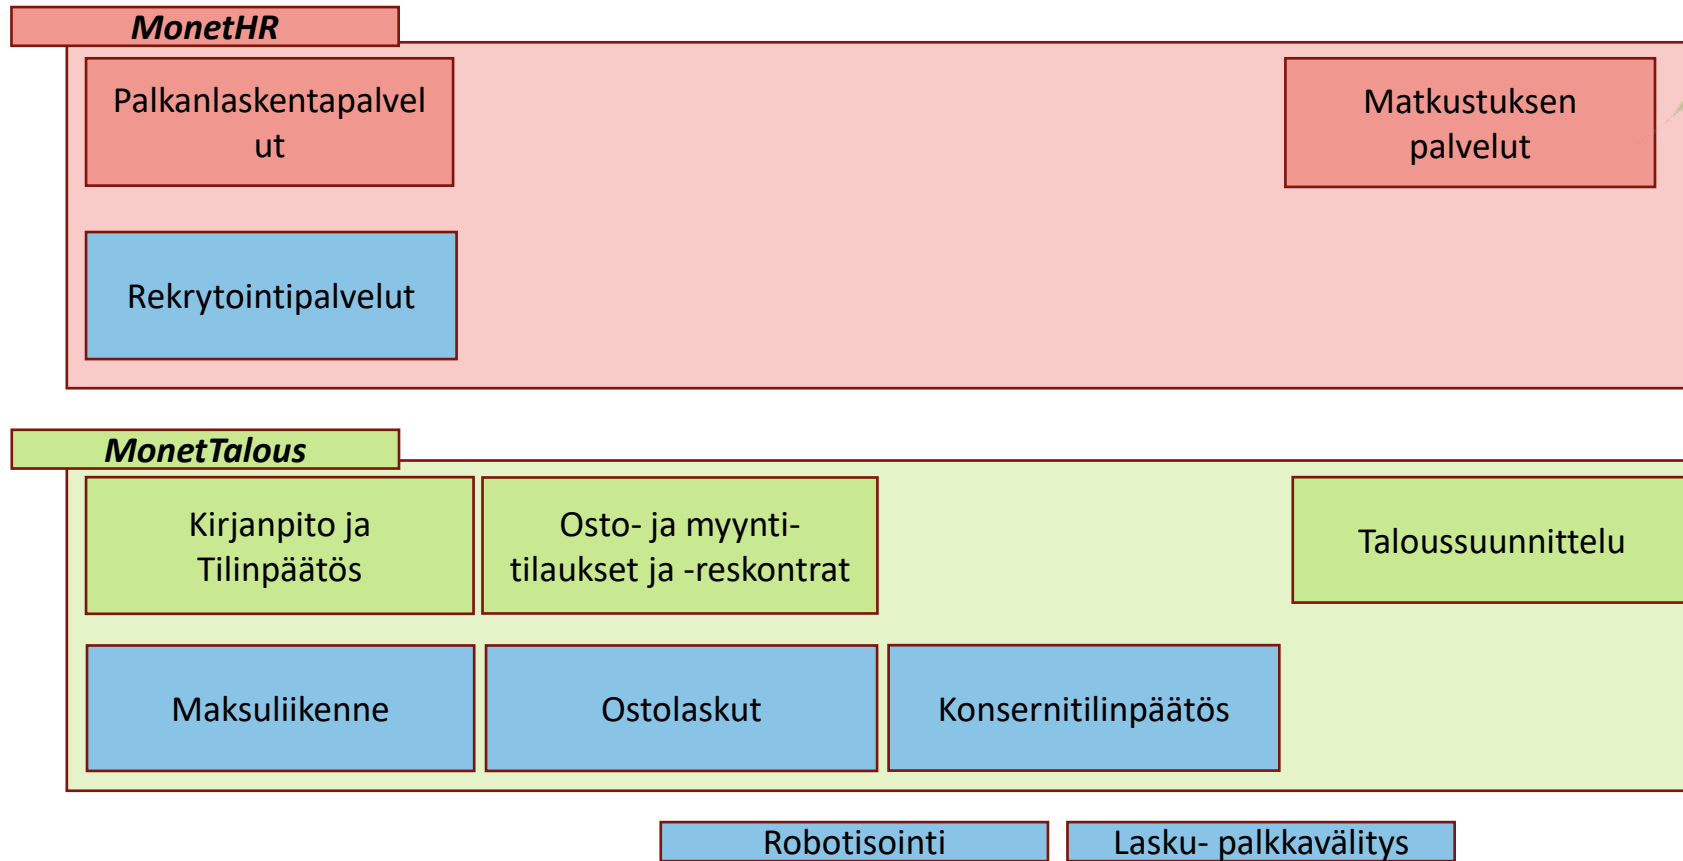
MonetHR

Palkanlaskentapalvelut

Matkustuksen palvelut

Rekrytointipalvelut

MonetTalous

Kirjanpito ja Tilinpäätös

Osto- ja myynti-tilaukset ja -reskontrat

Taloussuunnittelu

Maksuliikenne

Ostolaskut

Konsernitilinpäätös

Robotisointi

Lasku- palkkavälitys